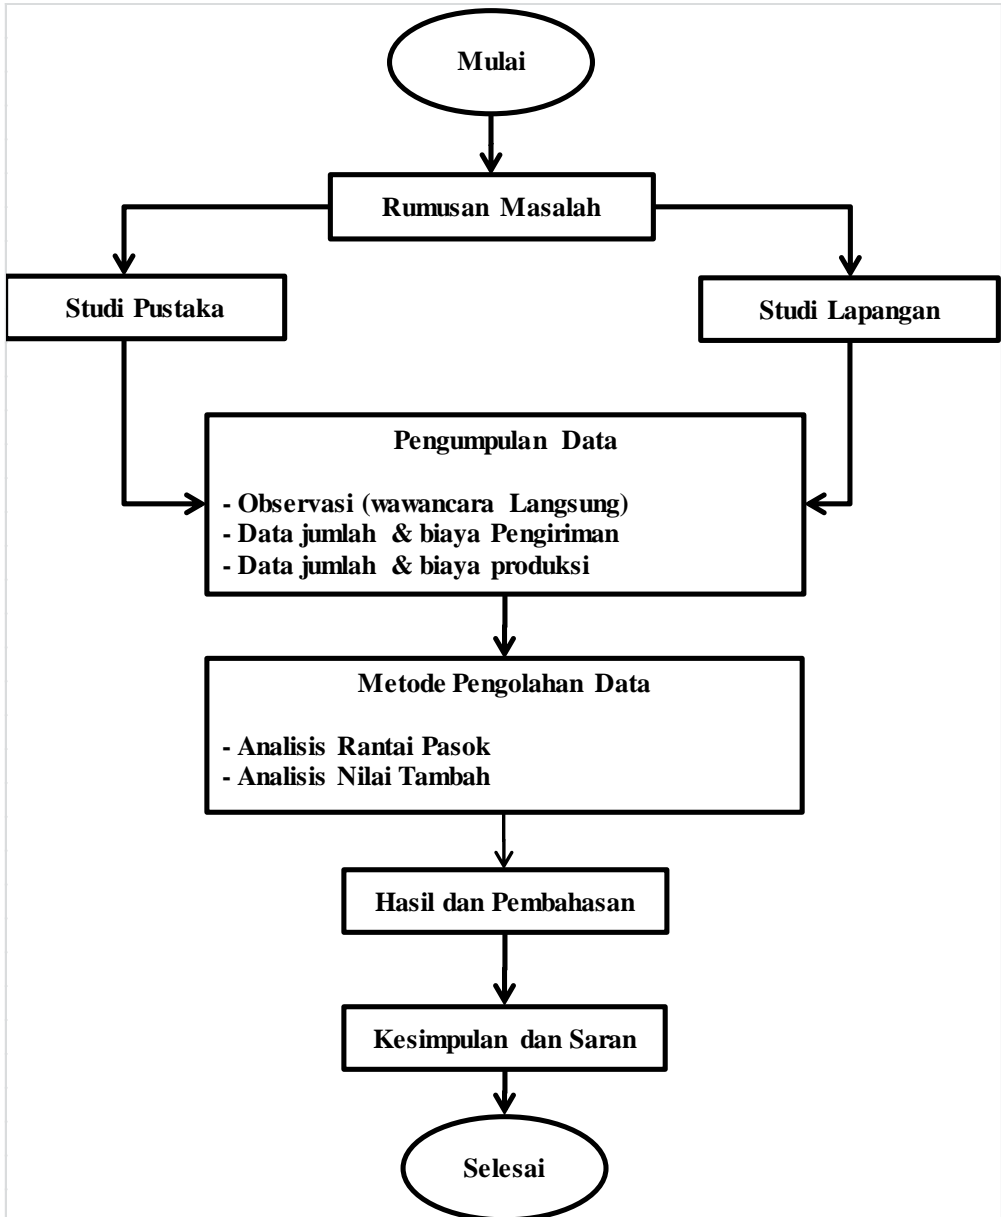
Mulai

Rumusan Masalah

Studi Pustaka

Studi Lapangan

Pengumpulan Data

- Observasi (wawancara Langsung)
- Data jumlah & biaya Pengiriman
- Data jumlah & biaya produksi

Metode Pengolahan Data

- Analisis Rantai Pasok
- Analisis Nilai Tambah

Hasil dan Pembahasan

Kesimpulan dan Saran

Selesai